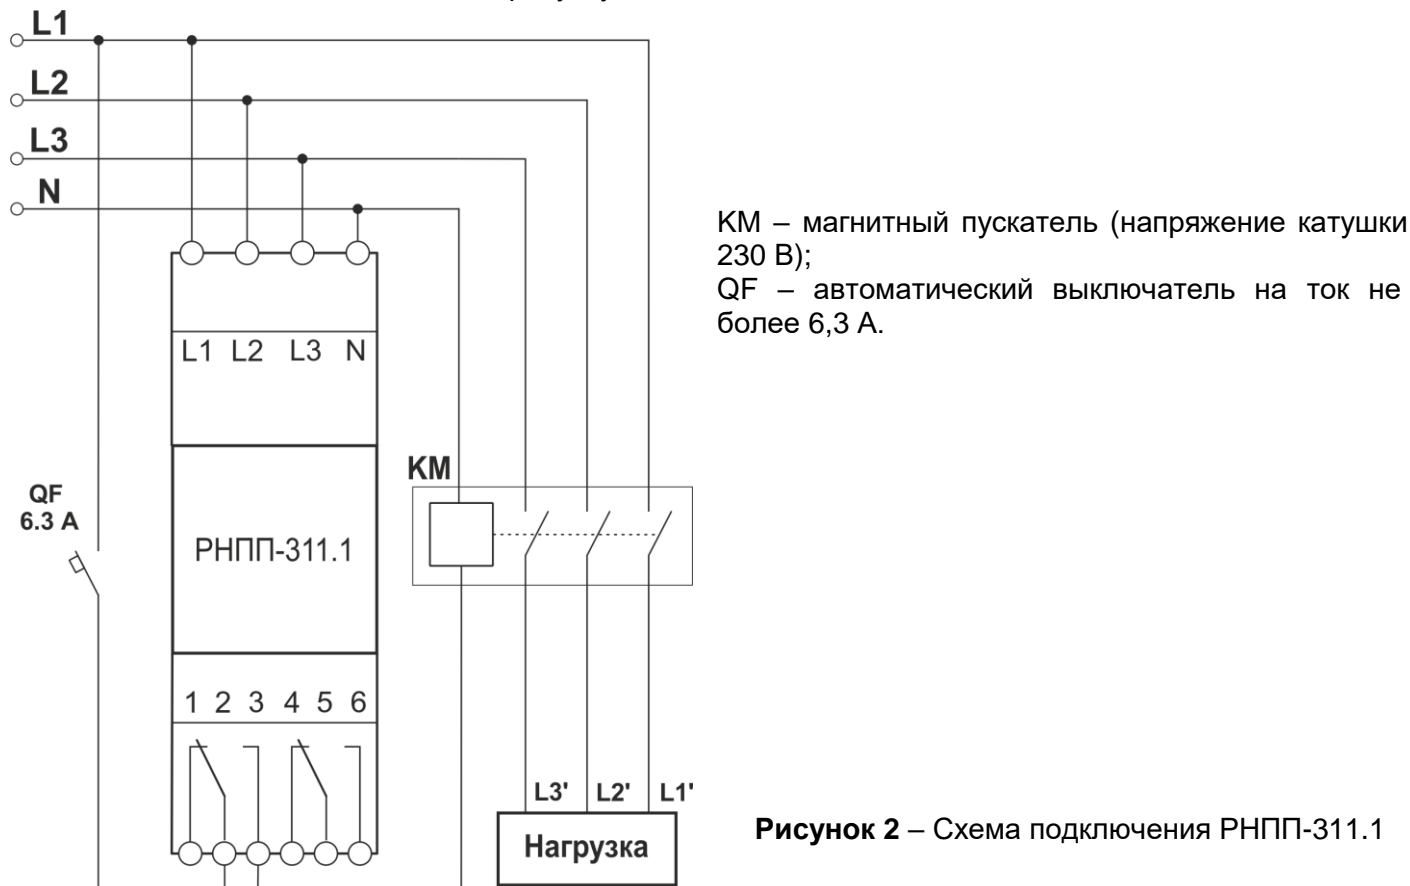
L1
L2
L3
N

L1 L2 L3 N

KM

QF
6.3 A

РНПП-311.1

1 2 3 4 5 6

L3' L2' L1'

Нагрузка

KM – магнитный пускатель (напряжение катушки 230 В);
QF – автоматический выключатель на ток не более 6,3 А.

**Рисунок 2** – Схема подключения РНПП-311.1